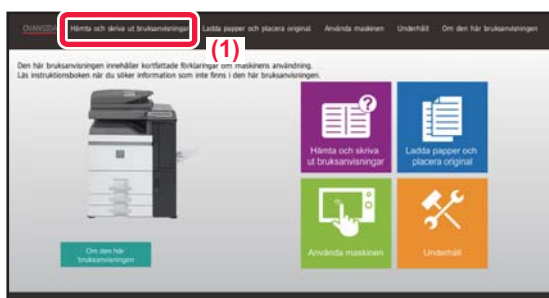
ÖVERSIKT Hämta och skriva ut bruksanvisningar Ladda papper och placera original Använda maskinen Underhåll Om den här bruksanvisningen

(1)

Den här bruksanvisningen innehåller kortfattade förklaringar om maskinens användning. Läs instruktionsboken när du söker information som inte finns i den här bruksanvisningen.

Hämta och skriva ut bruksanvisningar

Ladda papper och placera original

Använda maskinen

Underhåll

Om den här bruksanvisningen